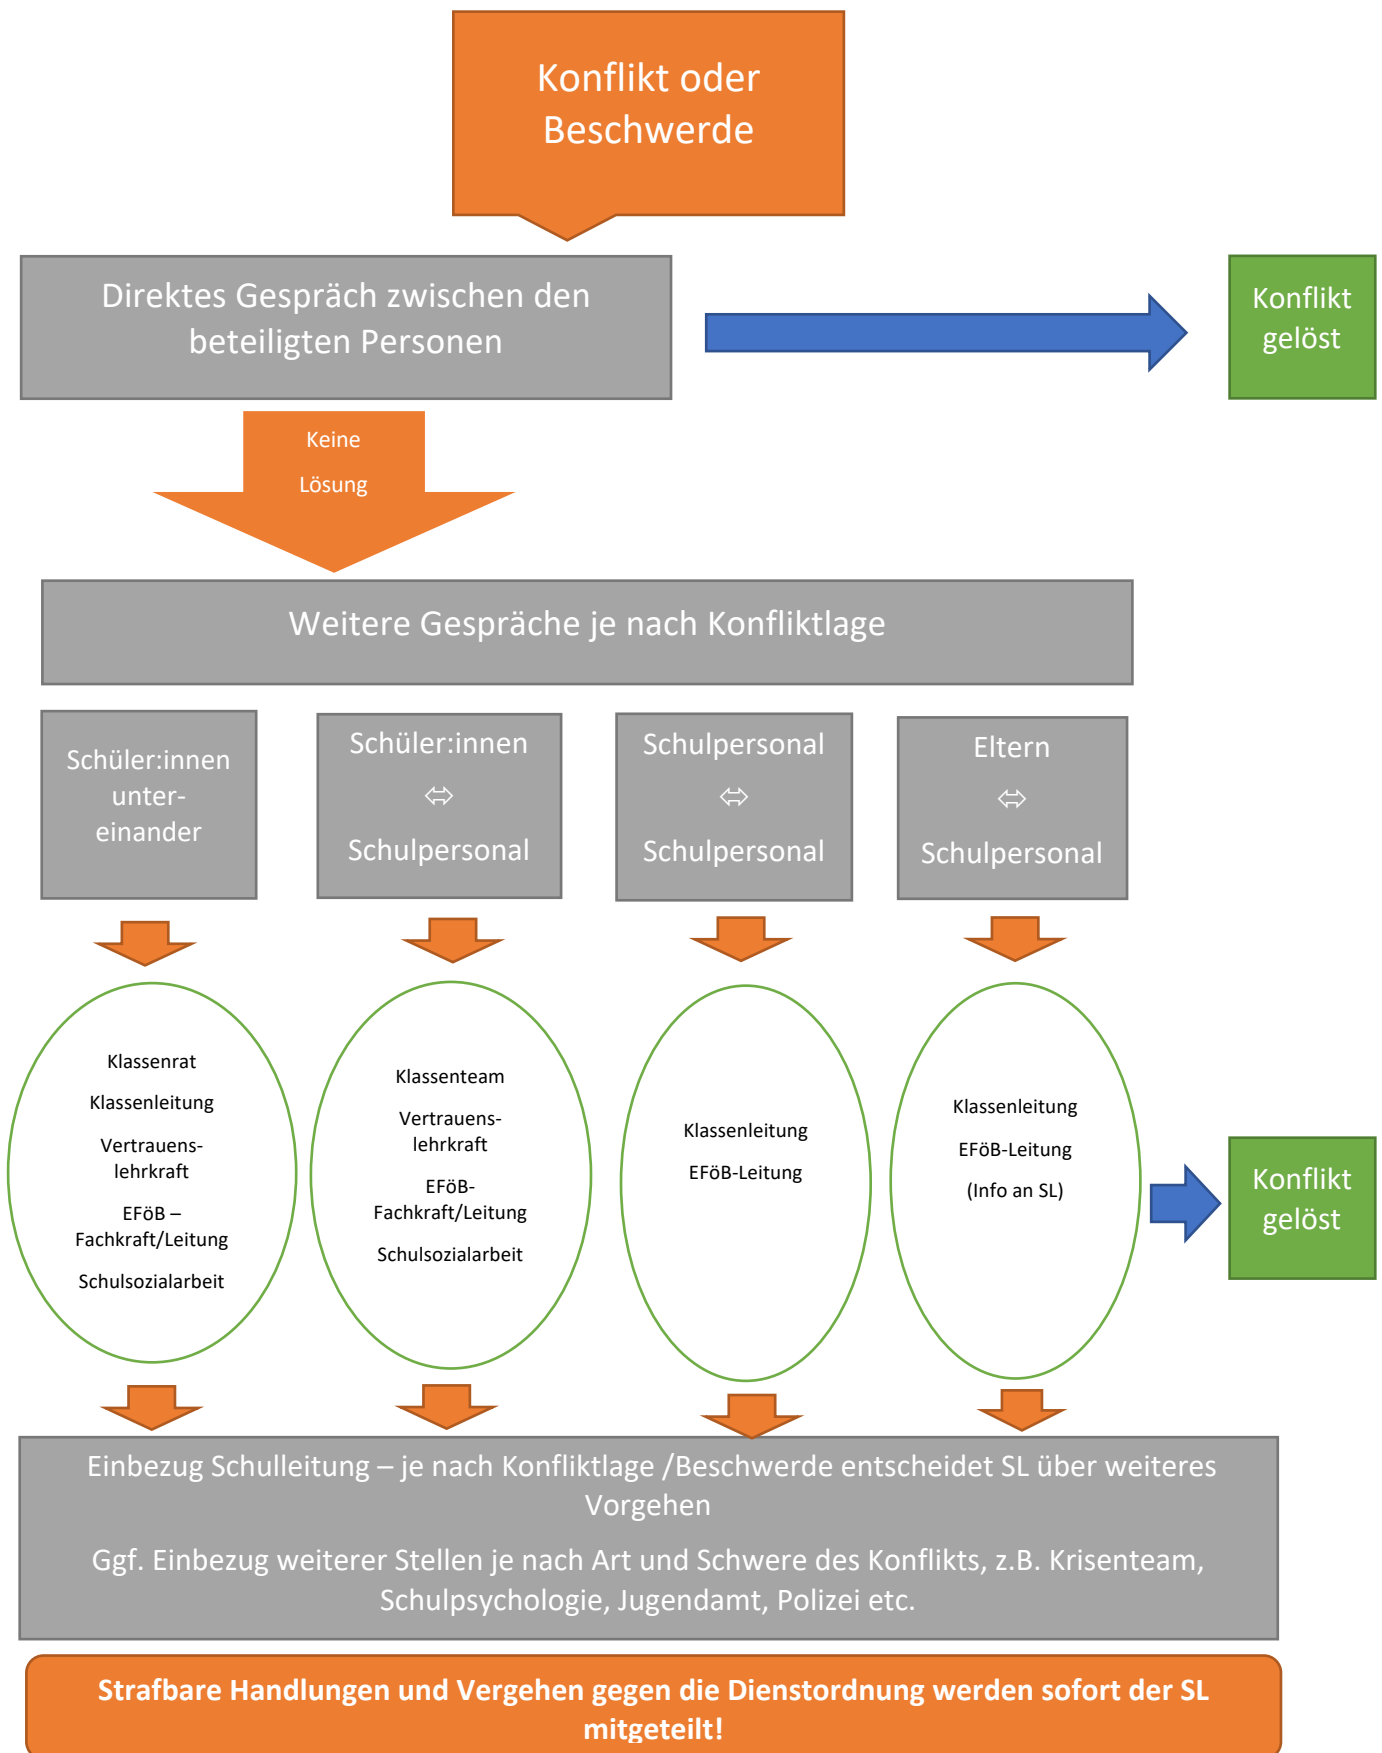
Konflikt oder Beschwerde

Direktes Gespräch zwischen den beteiligten Personen

Konflikt gelöst

Keine Lösung

Weitere Gespräche je nach Konfliktlage

Schüler:innen untereinander

Schüler:innen ⇔ Schulpersonal

Schulpersonal ⇔ Schulpersonal

Eltern ⇔ Schulpersonal

Klassenrat

Klassenleitung

Vertrauenslehrkraft

EFöB – Fachkraft/Leitung

Schulsozialarbeit

Klassenteam

Vertrauenslehrkraft

EFöB-Fachkraft/Leitung

Schulsozialarbeit

Klassenleitung

EFöB-Leitung

Klassenleitung

EFöB-Leitung

(Info an SL)

Konflikt gelöst

Einbezug Schulleitung – je nach Konfliktlage /Beschwerde entscheidet SL über weiteres Vorgehen

Ggf. Einbezug weiterer Stellen je nach Art und Schwere des Konflikts, z.B. Krisenteam, Schulpsychologie, Jugendamt, Polizei etc.

Strafbare Handlungen und Vergehen gegen die Dienstordnung werden sofort der SL mitgeteilt!